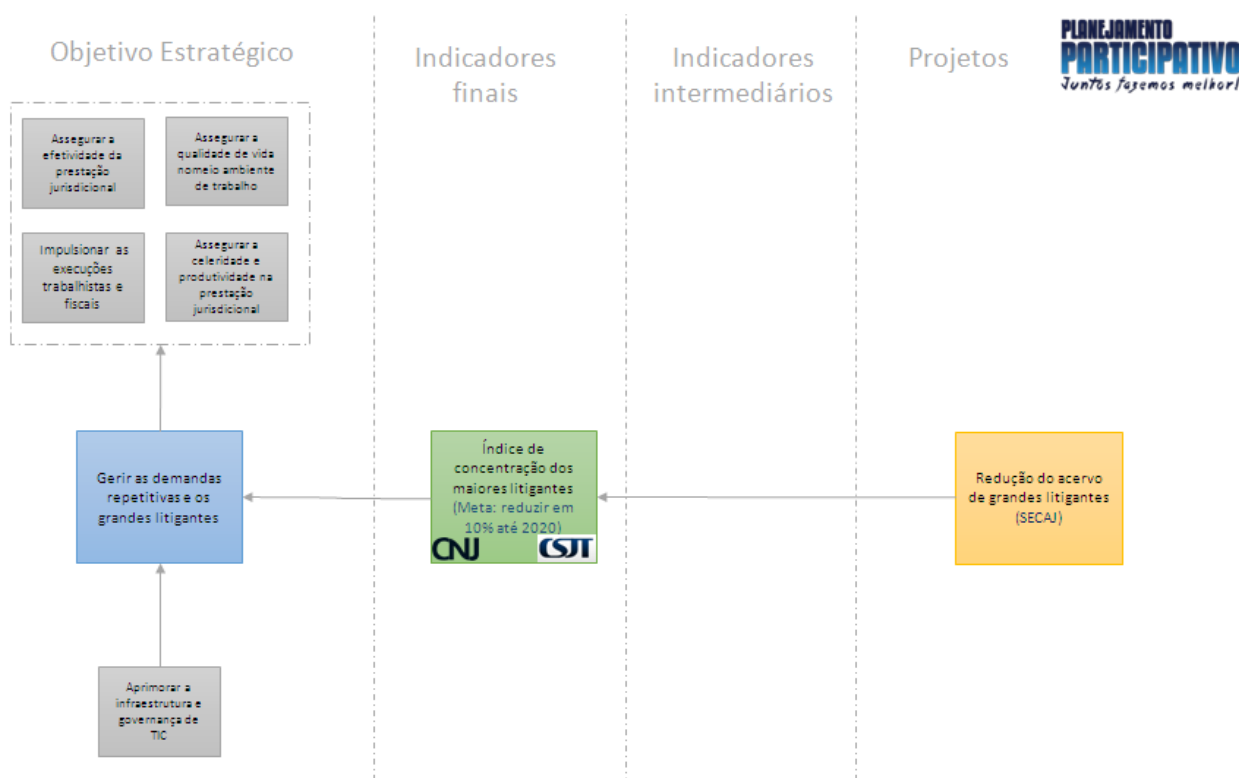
Objetivo Estratégico

Indicadores finais

Indicadores intermediários

Projetos

PLANEJAMENTO PARTICIPATIVO
Juntos fazemos melhor!

Assegurar a efetividade da prestação jurisdicional

Assegurar a qualidade de vida nomeio ambiente de trabalho

Impulsionar as execuções trabalhistas e fiscais

Assegurar a celeridade e produtividade na prestação jurisdicional

Gerir as demandas repetitivas e os grandes litigantes

Índice de concentração dos maiores litigantes (Meta: reduzir em 10% até 2020)

CNJ CSJT

Redução do acervo de grandes litigantes (SECAJ)

Aprimorar a infraestrutura e governança de TIC